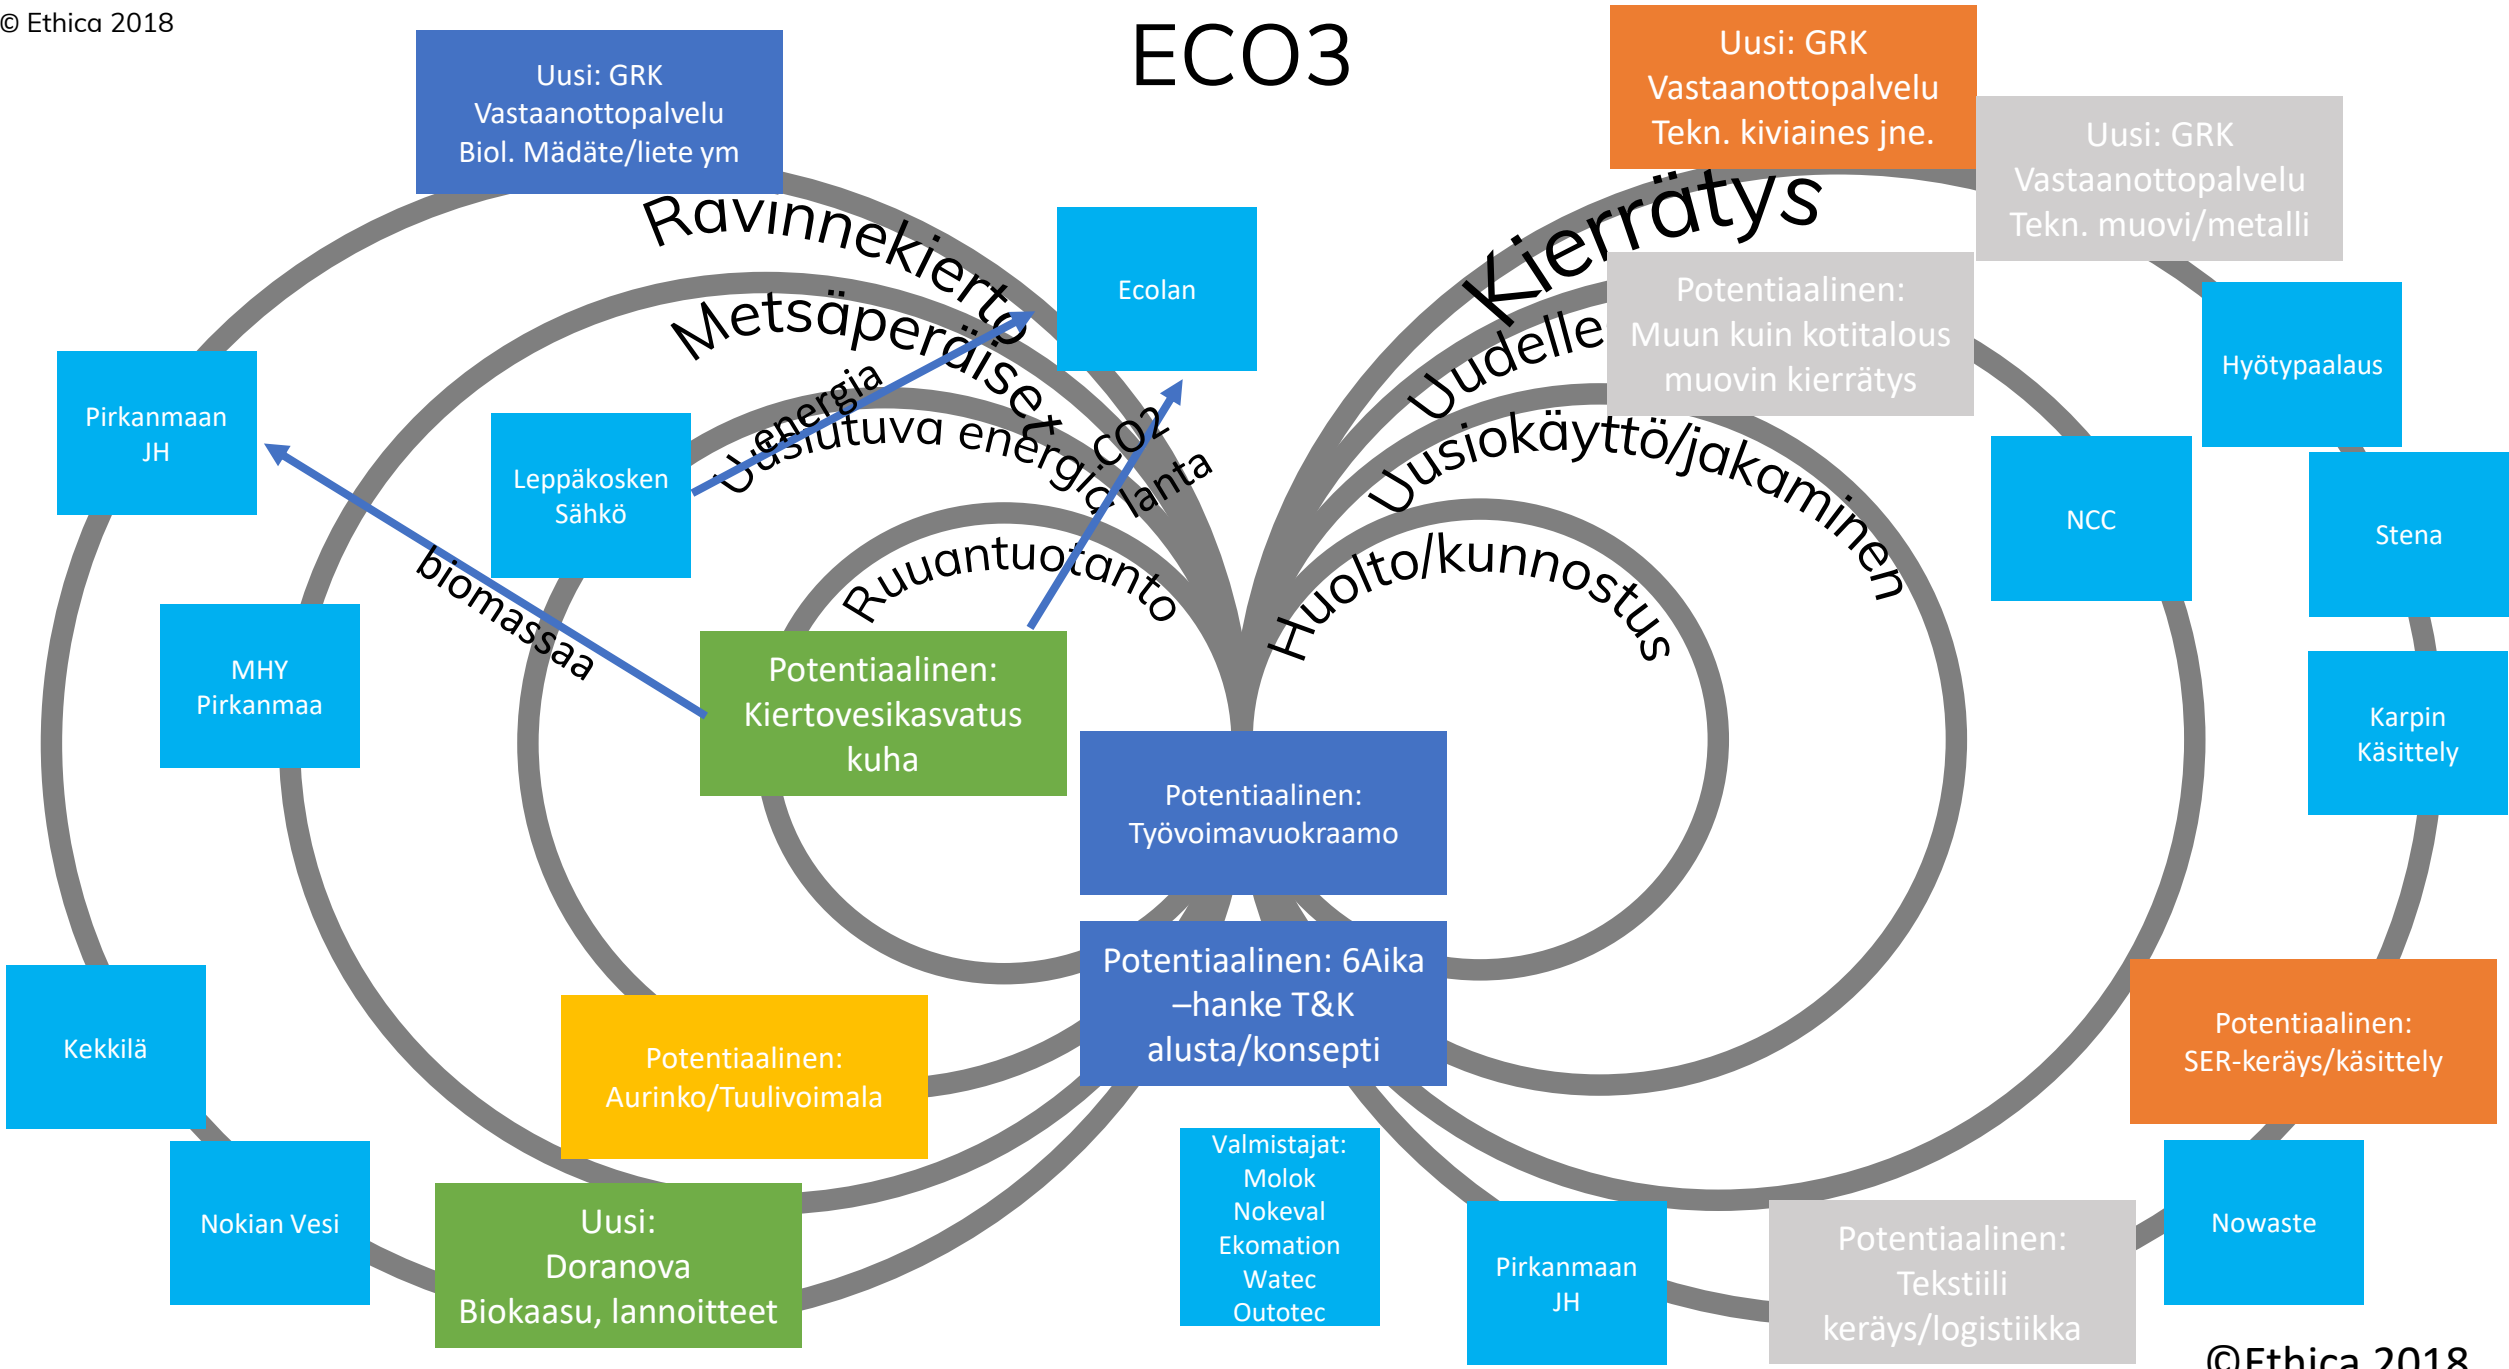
© Ethica 2018

ECO3

Uusi: GRK Vastaanottopalvelu Biol. Mädäte/liete ym

Uusi: GRK Vastaanottopalvelu Tekn. kiviaines jne.

Uusi: GRK Vastaanottopalvelu Tekn. muovi/metalli

Ravinnekierto

Metsäperäiset

Uusiutuva energia

energia

$CO_2$

lanta

Ruuantuotanto

biomassaa

Ecolan

Pirkanmaan JH

Leppäkosken Sähkö

MHY Pirkanmaa

Potentiaalinen: Kiertovesikasvatus kuha

Kierrätys

Uudelle

Uusiokäyttö/jakaminen

Huolto/kunnostus

Potentiaalinen: Muun kuin kotitalous muovin kierrätys

Hyötypaalaus

NCC

Stena

Karpin Käsittely

Potentiaalinen: Työvoimavuokraamo

Potentiaalinen: 6Aika –hanke T&K alusta/konsepti

Kekkilä

Potentiaalinen: Aurinko/Tuulivoimala

Nokian Vesi

Uusi: Doranova Biokaasu, lannoitteet

Valmistajat: Molok Nokeval Ekomation Watec Outotec

Pirkanmaan JH

Potentiaalinen: Tekstiili keräys/logistiikka

Potentiaalinen: SER-keräys/käsittely

Nowaste

©Ethica 2018